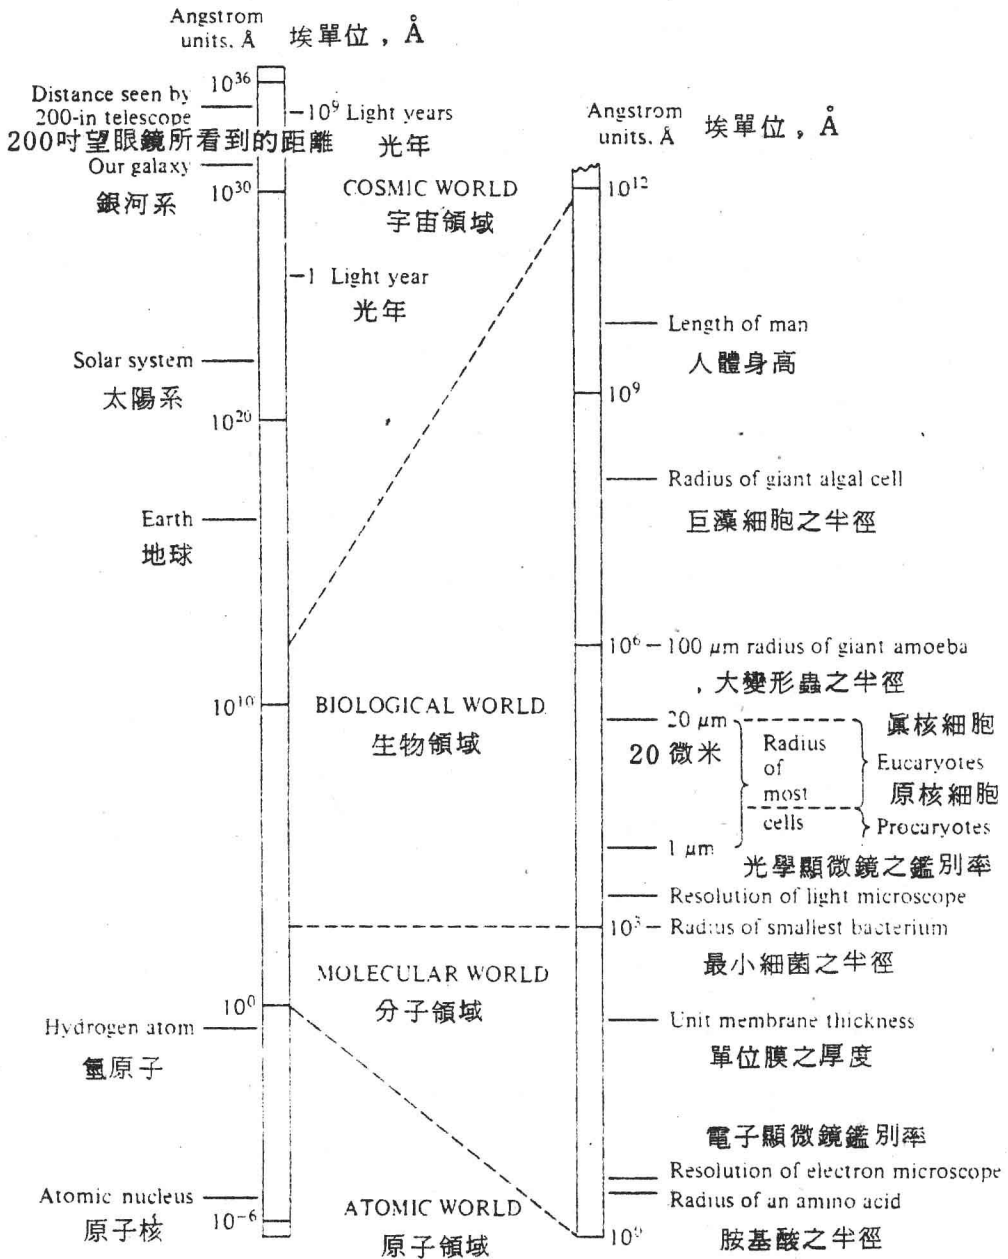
Angstrom units, Å 埃單位，Å

Distance seen by 200-in telescope
200吋望眼鏡所看到的距離
$10^{36}$
$-10^9$ Light years
光年
Our galaxy
銀河系
$10^{30}$
COSMIC WORLD
宇宙領域
$-1$ Light year
光年
Solar system
太陽系
$10^{20}$
Earth
地球
$10^{10}$
BIOLOGICAL WORLD
生物領域
MOLECULAR WORLD
分子領域
$10^0$
Hydrogen atom
氫原子
Atomic nucleus
原子核
$10^{-6}$
ATOMIC WORLD
原子領域

Angstrom units, Å 埃單位，Å
$10^{12}$
Length of man
人體身高
$10^9$
Radius of giant algal cell
巨藻細胞之半徑
$10^6$ – 100 μm radius of giant amoeba
大變形蟲之半徑
20 μm
20 微米
Radius of most cells
眞核細胞
Eucaryotes
原核細胞
Procaryotes
1 μm
光學顯微鏡之鑑別率
Resolution of light microscope
$10^3$ – Radius of smallest bacterium
最小細菌之半徑
Unit membrane thickness
單位膜之厚度
電子顯微鏡鑑別率
Resolution of electron microscope
Radius of an amino acid
$10^0$
胺基酸之半徑